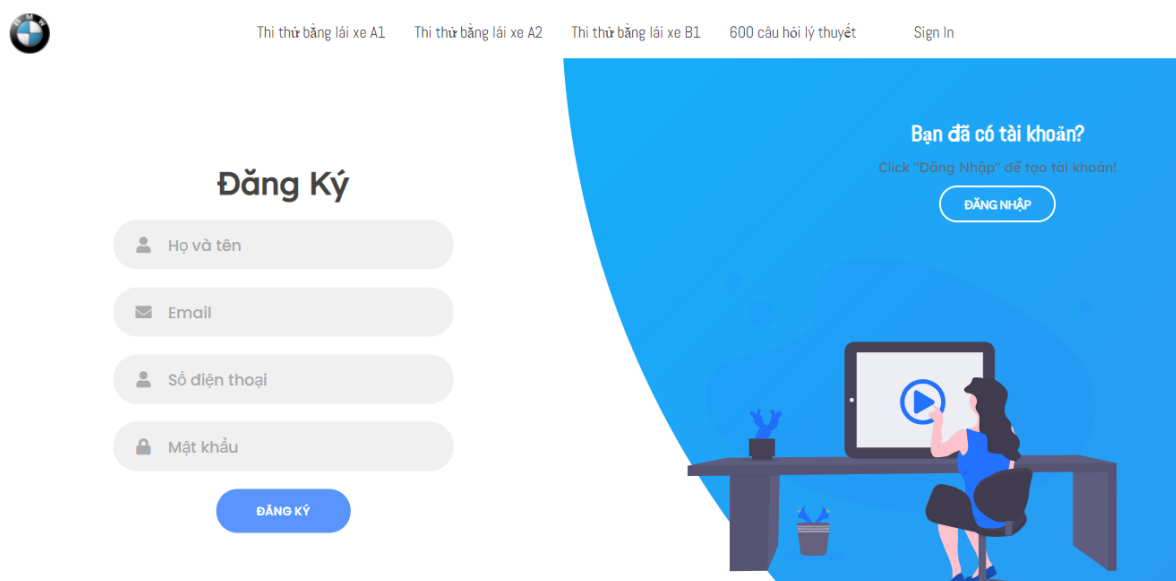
Thi thử bằng lái xe A1 Thi thử bằng lái xe A2 Thi thử bằng lái xe B1 600 câu hỏi lý thuyết Sign In

Bạn đã có tài khoản?

Click "Đăng Nhập" để tạo tài khoản!

ĐĂNG NHẬP

Đăng Ký

Họ và tên

Email

Số điện thoại

Mật khẩu

ĐĂNG KÝ